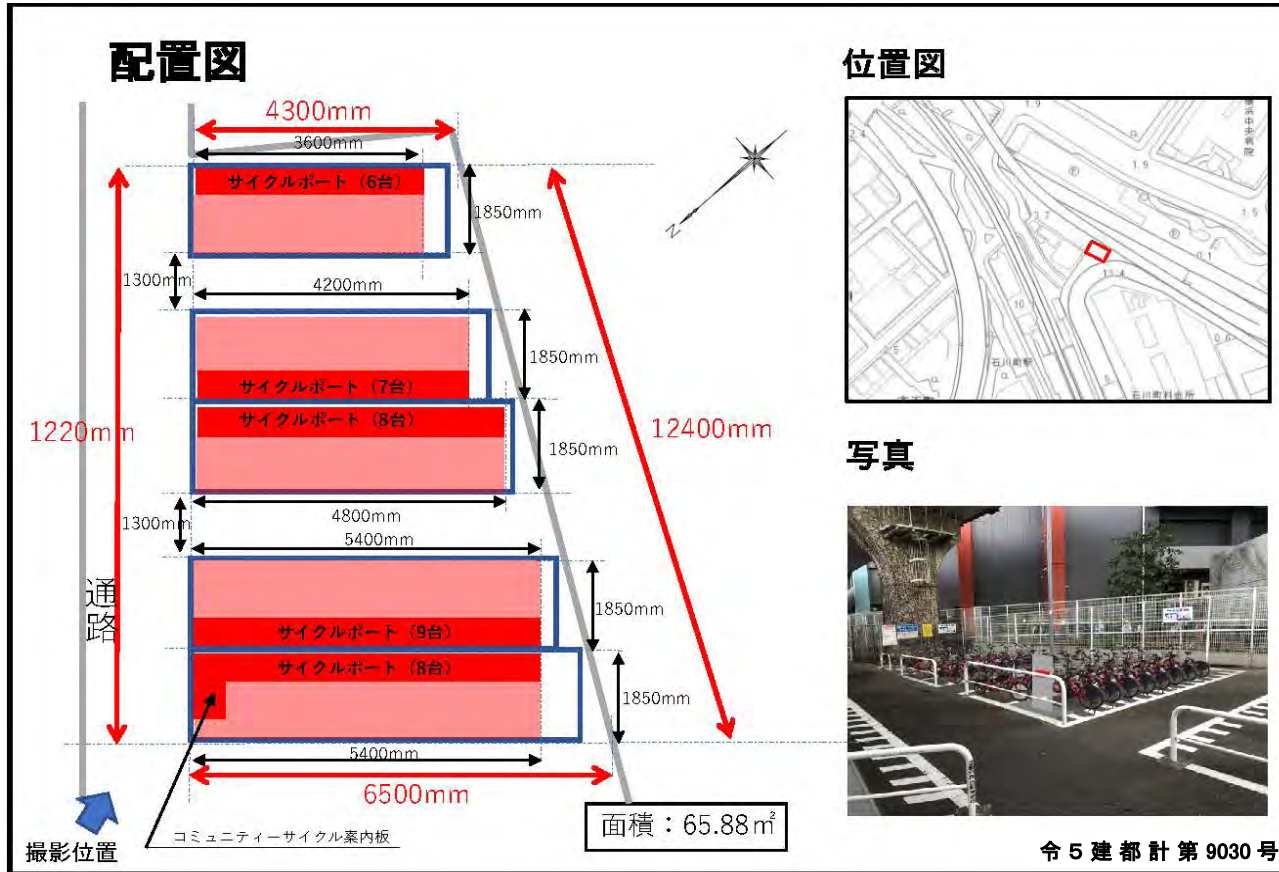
配置図

4300mm
3600mm
サイクルポート（6台）
1850mm
1300mm
4200mm
1850mm
サイクルポート（7台）
サイクルポート（8台）
1850mm
1220mm
12400mm
1300mm
4800mm
5400mm
通路
サイクルポート（9台）
1850mm
サイクルポート（8台）
1850mm
5400mm
6500mm
撮影位置
コミュニティーサイクル案内板
面積：65.88㎡

位置図

1.9
1.9
1.5
石川町駅
石川町料金所

写真

令５建都計第9030号